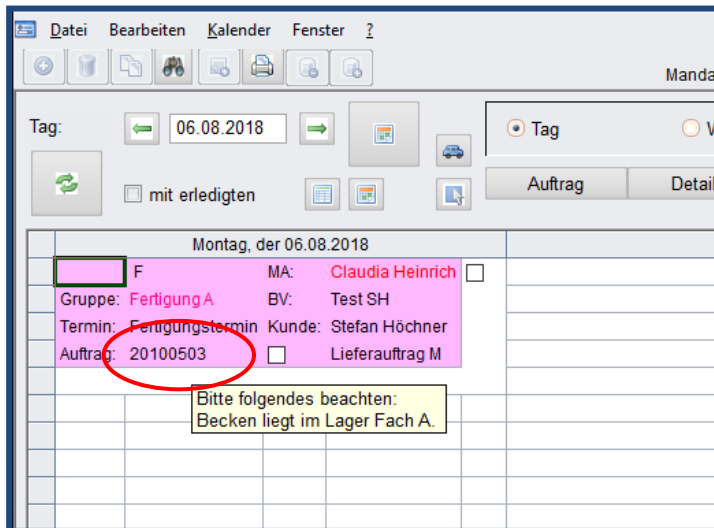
Datei Bearbeiten Kalender Fenster ?

Manda

Tag:

06.08.2018

mit erledigten

Tag

V

Auftrag

Detail

Montag, der 06.08.2018

F

MA: Claudia Heinrich

Gruppe: Fertigung A

BV: Test SH

Termin: Fertigungstermin

Kunde: Stefan Höchner

Auftrag: 20100503

Lieferauftrag M

Bitte folgendes beachten:
Becken liegt im Lager Fach A.